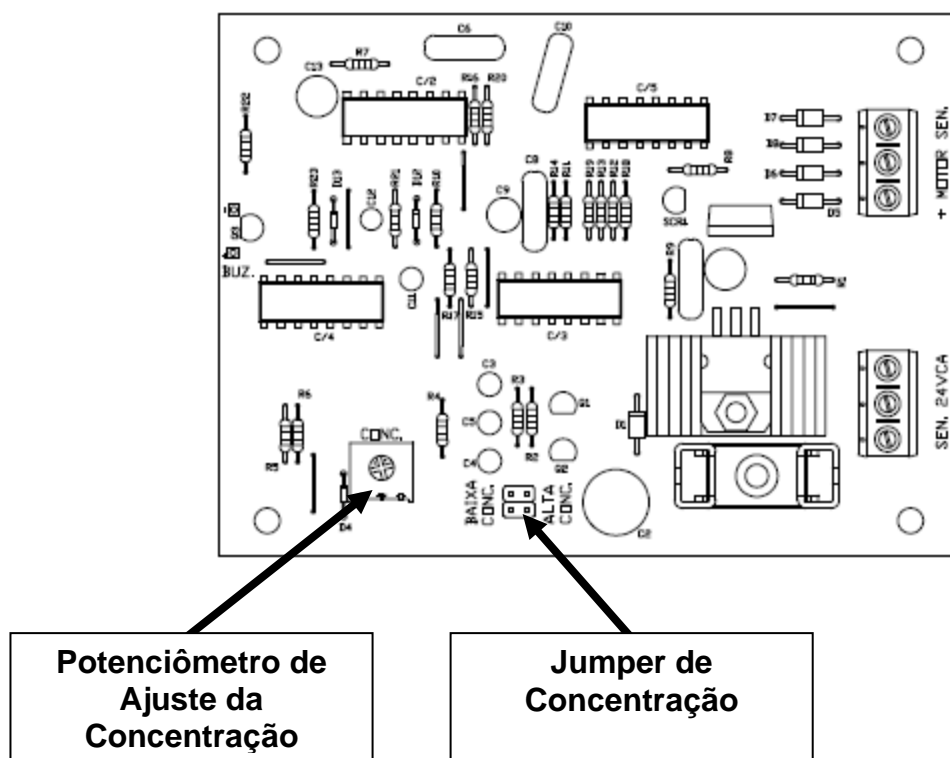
C6
C10
R7
C13
C/2
R16
R20
C/5
R22
D7
D8
D6
D5
+ MOTOR SEN.
R23
D13
R2
R2
R18
C12
C8
R24
R21
R19
R13
R12
R28
R8
C9
SCR1
1
S1
BUZ.
R9
C11
R17
R15
C/4
C/3
SEN. 24VCA
C3
R6
R4
R3
Q1
CONC.
C5
R1
R5
C4
R2
Q2
D4
BAIXA CONC.
ALTA CONC.
C2

Potenciômetro de Ajuste da Concentração

Jumper de Concentração